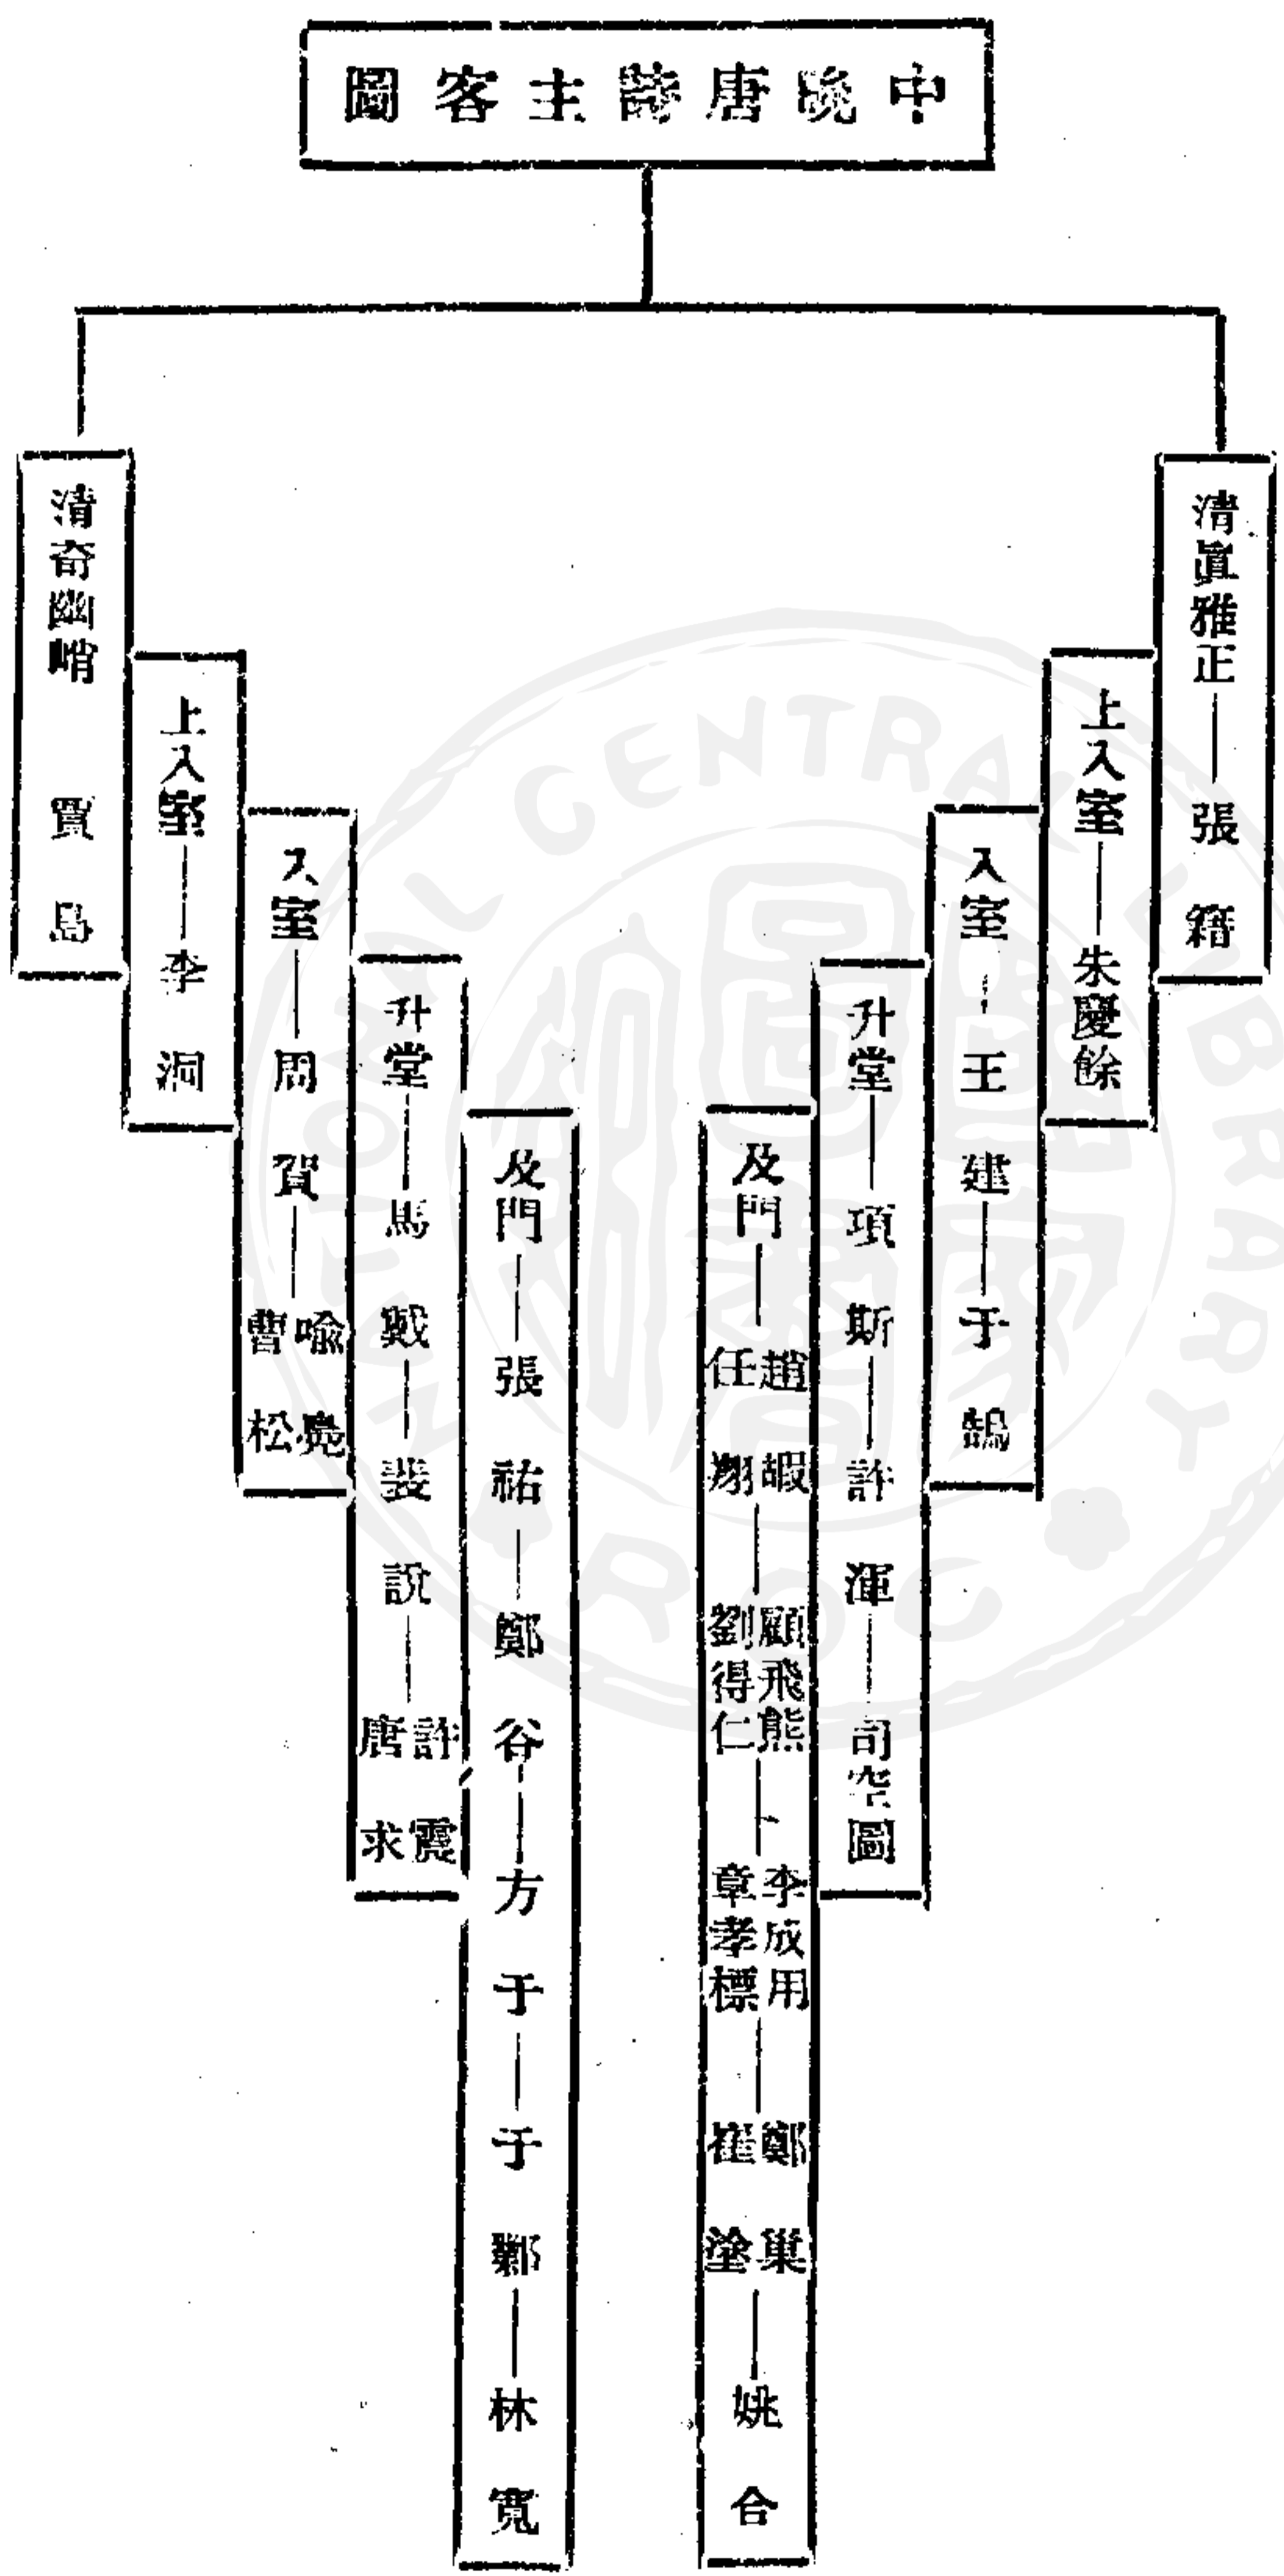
中晚唐詩主客圖

清奇幽峭　賈島

上入室——李洞

入室——周賀——喻鳧　曹松

升堂——馬戴——裴説——許渾　唐求

及門——張祜——鄭谷——方干——于鄴——林寬

清眞雅正——張籍

上入室——朱慶餘

入室——王建——于鵠

升堂——項斯——許渾——司空圖

及門——趙嘏　任翻——顧飛熊　劉得仁——李成用　章孝標——鄭巢　崔塗——姚合